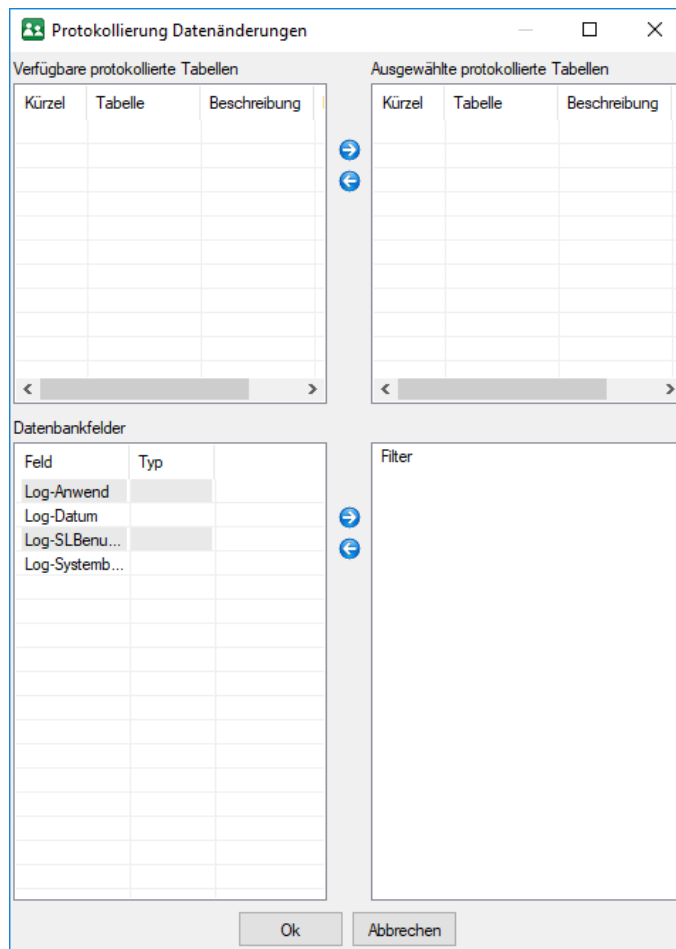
Protokollierung Datenänderungen

Verfügbare protokollierte Tabellen

| Kürzel | Tabelle | Beschreibung |
|---|---|---|

Ausgewählte protokollierte Tabellen

| Kürzel | Tabelle | Beschreibung |
|---|---|---|

Datenbankfelder

| Feld | Typ |
|---|---|
| Log-Anwend | |
| Log-Datum | |
| Log-SLBenu... | |
| Log-Systemb... | |

Filter

Ok
Abbrechen